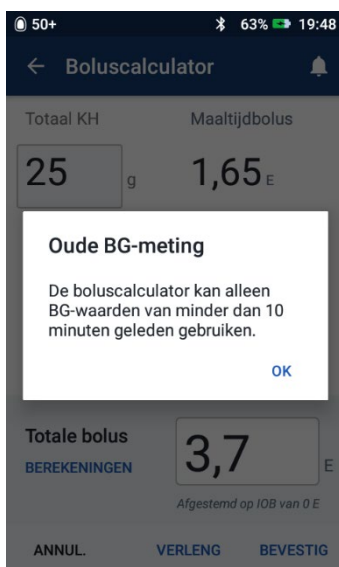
50+ 63% 19:48

← Boluscalculator

Totaal KH
25 g

Maaltijdbolus
1,65 E

Oude BG-meting

De boluscalculator kan alleen BG-waarden van minder dan 10 minuten geleden gebruiken.

OK

Totale bolus
BEREKENINGEN
3,7 E
Afgestemd op IOB van 0 E

ANNUL. VERLENG BEVESTIG